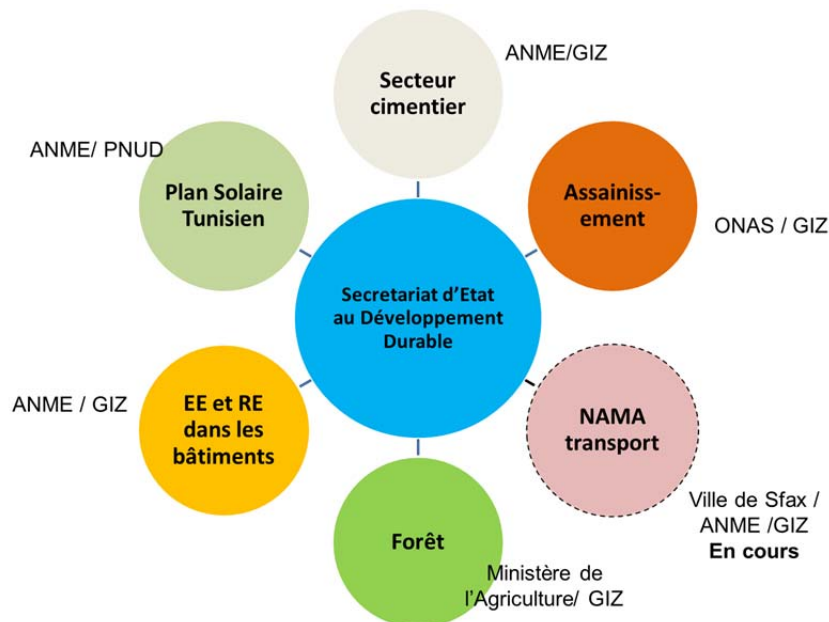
Secretariat d'Etat au Développement Durable

Secteur cimentier

ANME/GIZ

Assainissement

ONAS / GIZ

NAMA transport

Ville de Sfax / ANME /GIZ
**En cours**

Forêt

Ministère de l'Agriculture/ GIZ

EE et RE dans les bâtiments

ANME / GIZ

Plan Solaire Tunisien

ANME/ PNUD